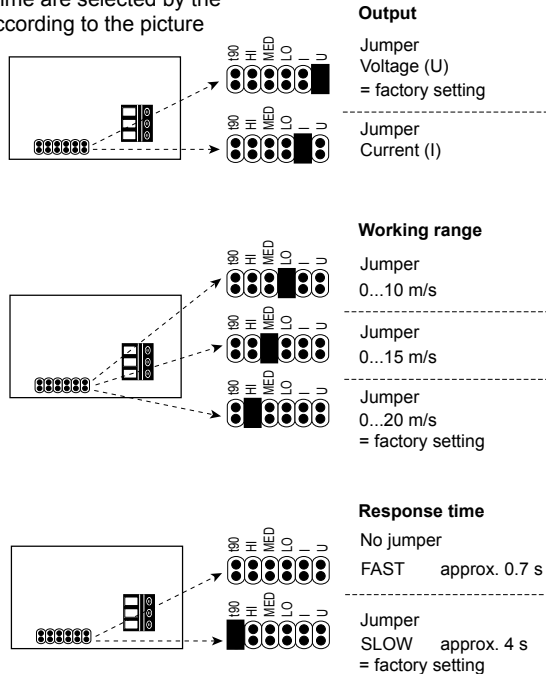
ime are selected by the
ccording to the picture

Output

t90 HI MED LO I U

Jumper
Voltage (U)
= factory setting

t90 HI MED LO I U

Jumper
Current (I)

Working range

t90 HI MED LO I U

Jumper
0...10 m/s

t90 HI MED LO I U

Jumper
0...15 m/s

t90 HI MED LO I U

Jumper
0...20 m/s
= factory setting

Response time

t90 HI MED LO I U

No jumper
FAST approx. 0.7 s

t90 HI MED LO I U

Jumper
SLOW approx. 4 s
= factory setting